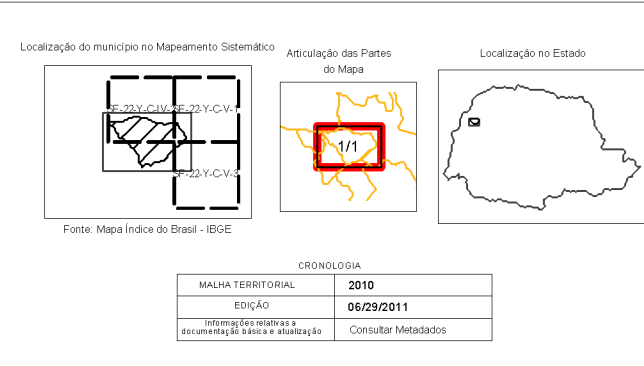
Localização do município no Mapeamento Sistemático

SF-22-Y-C-IV SF-22-Y-C-V-1

SF-22-Y-C-V-3

Fonte: Mapa Índice do Brasil - IBGE

Articulação das Partes do Mapa

1/1

Localização no Estado

CRONOLOGIA

| MALHA TERRITORIAL | 2010 |
|---|---|
| EDIÇÃO | 06/29/2011 |
| Informações relativas a documentação básica e atualização | Consultar Metadados |